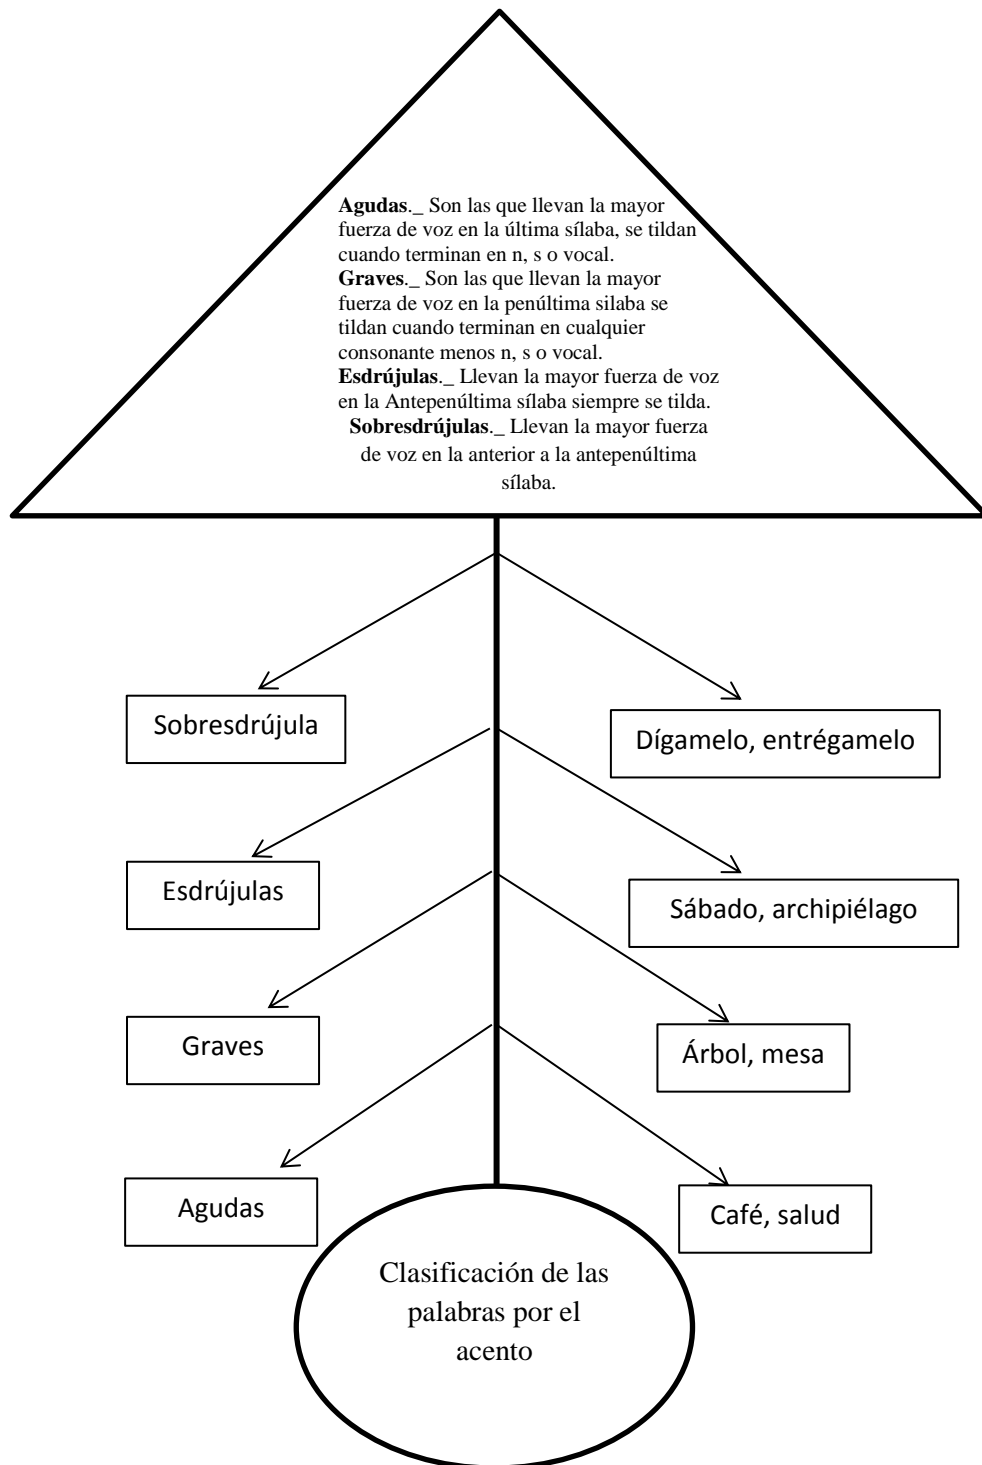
**Agudas**._ Son las que llevan la mayor fuerza de voz en la última sílaba, se tildan cuando terminan en n, s o vocal.
**Graves**._ Son las que llevan la mayor fuerza de voz en la penúltima silaba se tildan cuando terminan en cualquier consonante menos n, s o vocal.
**Esdrújulas**._ Llevan la mayor fuerza de voz en la Antepenúltima sílaba siempre se tilda.
**Sobresdrújulas**._ Llevan la mayor fuerza de voz en la anterior a la antepenúltima sílaba.

Sobresdrújula

Dígamelo, entrégamelo

Esdrújulas

Sábado, archipiélago

Graves

Árbol, mesa

Agudas

Café, salud

Clasificación de las palabras por el acento